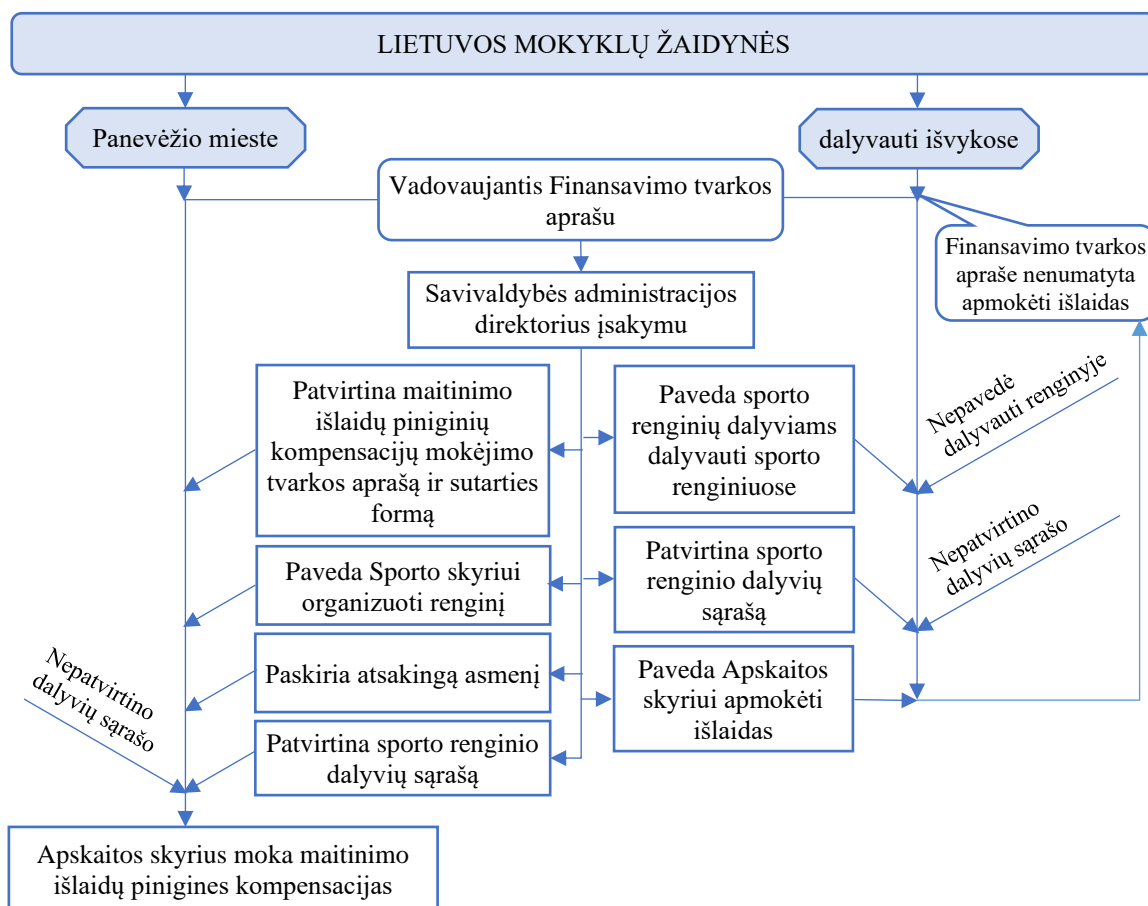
LIETUVOS MOKYKLŲ ŽAIDYNĖS

Panevėžio mieste

dalyvauti išvykose

Vadovaujantis Finansavimo tvarkos aprašu

Finansavimo tvarkos apraše nenumatyta apmokėti išlaidas

Savivaldybės administracijos direktorius įsakymu

Patvirtina maitinimo išlaidų piniginių kompensacijų mokėjimo tvarkos aprašą ir sutarties formą

Paveda sporto renginių dalyviams dalyvauti sporto renginiuose

Nepavedė dalyvauti renginyje

Paveda Sporto skyriui organizuoti renginį

Patvirtina sporto renginio dalyvių sąrašą

Nepatvirtino dalyvių sąrašo

Nepatvirtino dalyvių sąrašo

Paskiria atsakingą asmenį

Paveda Apskaitos skyriui apmokėti išlaidas

Patvirtina sporto renginio dalyvių sąrašą

Apskaitos skyrius moka maitinimo išlaidų pinigines kompensacijas